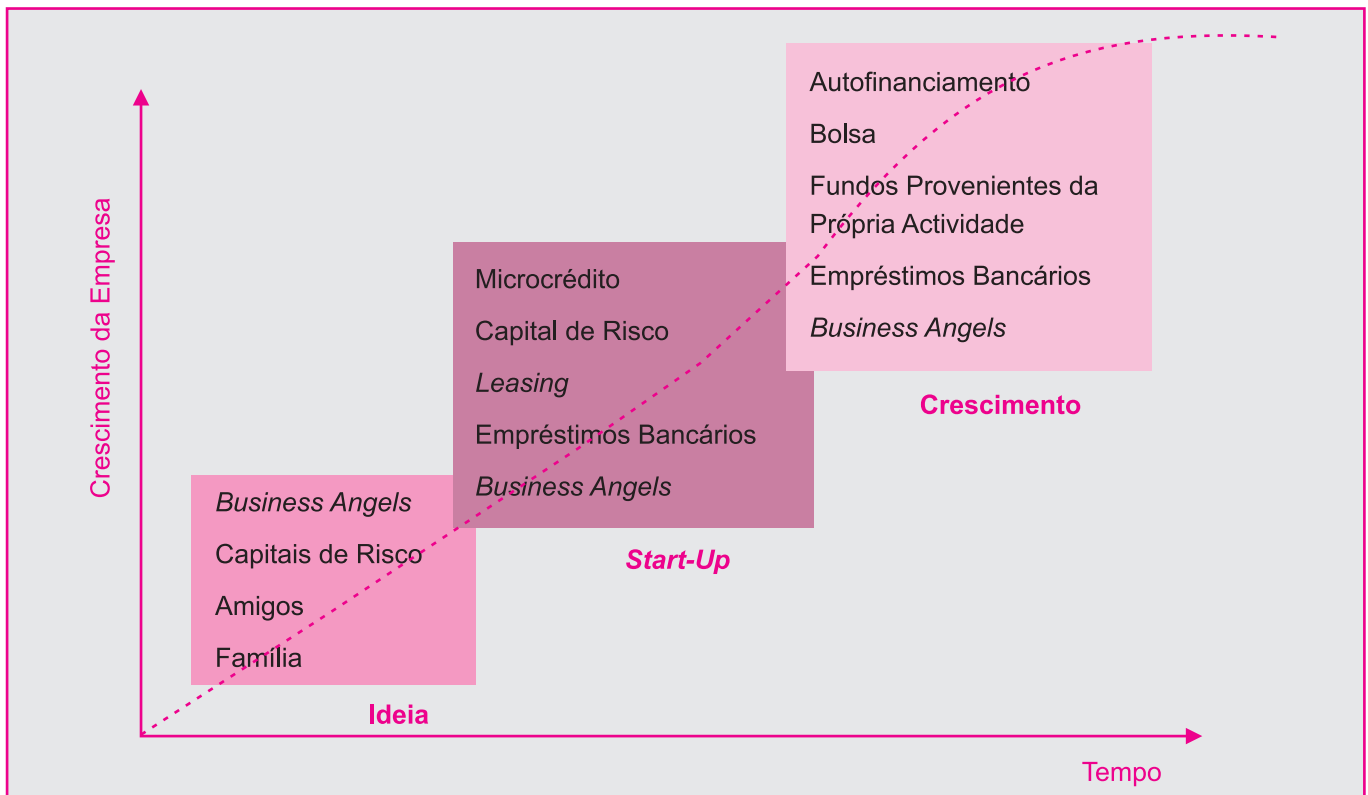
Crescimento da Empresa

Business Angels
Capitais de Risco
Amigos
Família

Ideia

Microcrédito
Capital de Risco
Leasing
Empréstimos Bancários
Business Angels

Start-Up

Autofinanciamento
Bolsa
Fundos Provenientes da Propria Actividade
Empréstimos Bancários
Business Angels

Crescimento

Tempo